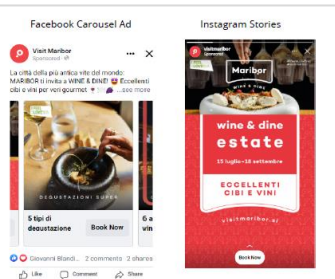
Facebook Carousel Ad

Visit Maribor
Sponsored

La città della più antica vite del mondo MARIBOR ti invita a WINE & DINE! Eccellenti cibi e vini per veri gourmet ...See more

DEGUSTAZIONI SUPER

5 tipi di degustazione
Book Now

Giovanni Biandi... 2 comments 2 shares

Like Comment Share

Instagram Stories

visitmaribor
Sponsored

Maribor
WINE & DINE

wine & dine
estate
15 luglio – 18 settembre

ECCELLENTI CIBI E VINI

visitmaribor.si

Book Now